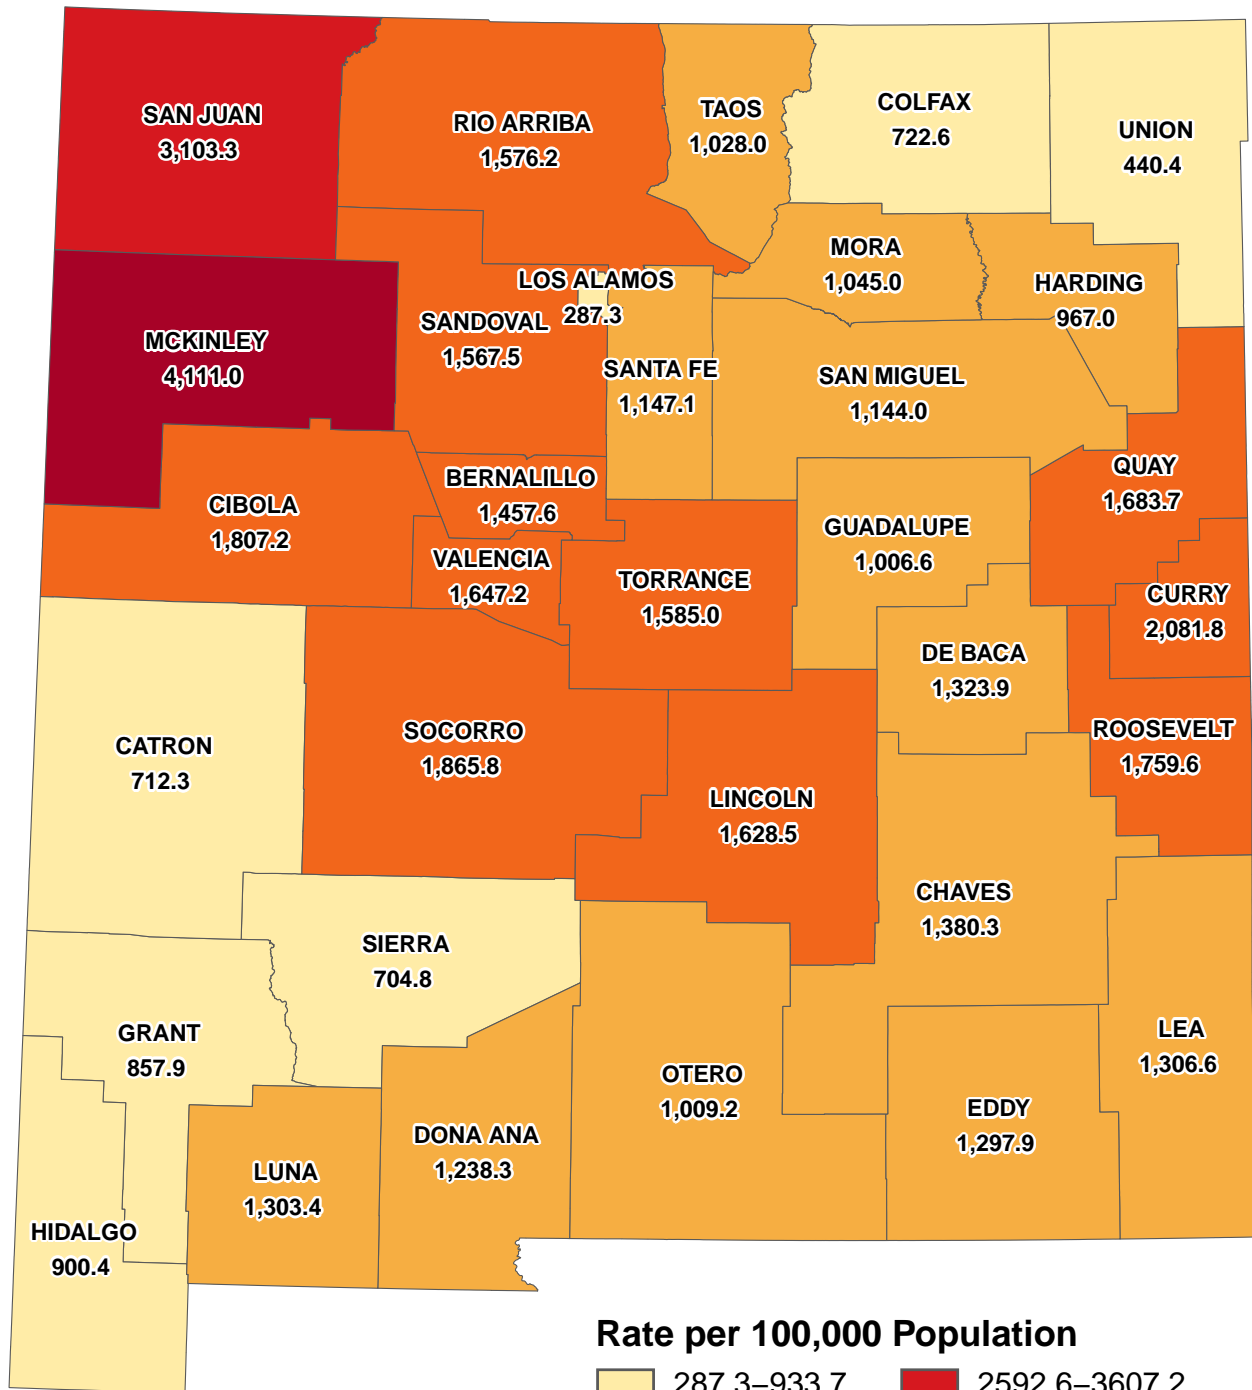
SAN JUAN
3,103.3

RIO ARRIBA
1,576.2

TAOS
1,028.0

COLFAX
722.6

UNION
440.4

MORA
1,045.0

HARDING
967.0

LOS ALAMOS
287.3

MCKINLEY
4,111.0

SANDOVAL
1,567.5

SANTA FE
1,147.1

SAN MIGUEL
1,144.0

QUAY
1,683.7

BERNALILLO
1,457.6

CIBOLA
1,807.2

GUADALUPE
1,006.6

VALENCIA
1,647.2

TORRANCE
1,585.0

CURRY
2,081.8

DE BACA
1,323.9

CATRON
712.3

SOCORRO
1,865.8

ROOSEVELT
1,759.6

LINCOLN
1,628.5

CHAVES
1,380.3

SIERRA
704.8

GRANT
857.9

LEA
1,306.6

OTERO
1,009.2

EDDY
1,297.9

DONA ANA
1,238.3

LUNA
1,303.4

HIDALGO
900.4

Rate per 100,000 Population

287.3–933.7 2592.6–3607.2